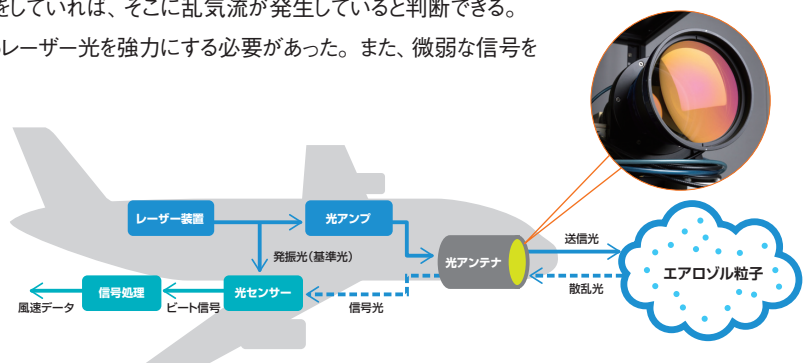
をしていれば、そこに乱気流が発生していると判断できる。
レーザー光を強力にする必要があった。また、微弱な信号を

レーザー装置
光アンプ
発振光（基準光）
光アンテナ
送信光
エアロゾル粒子
散乱光
信号処理
光センサー
風速データ
ビート信号
信号光